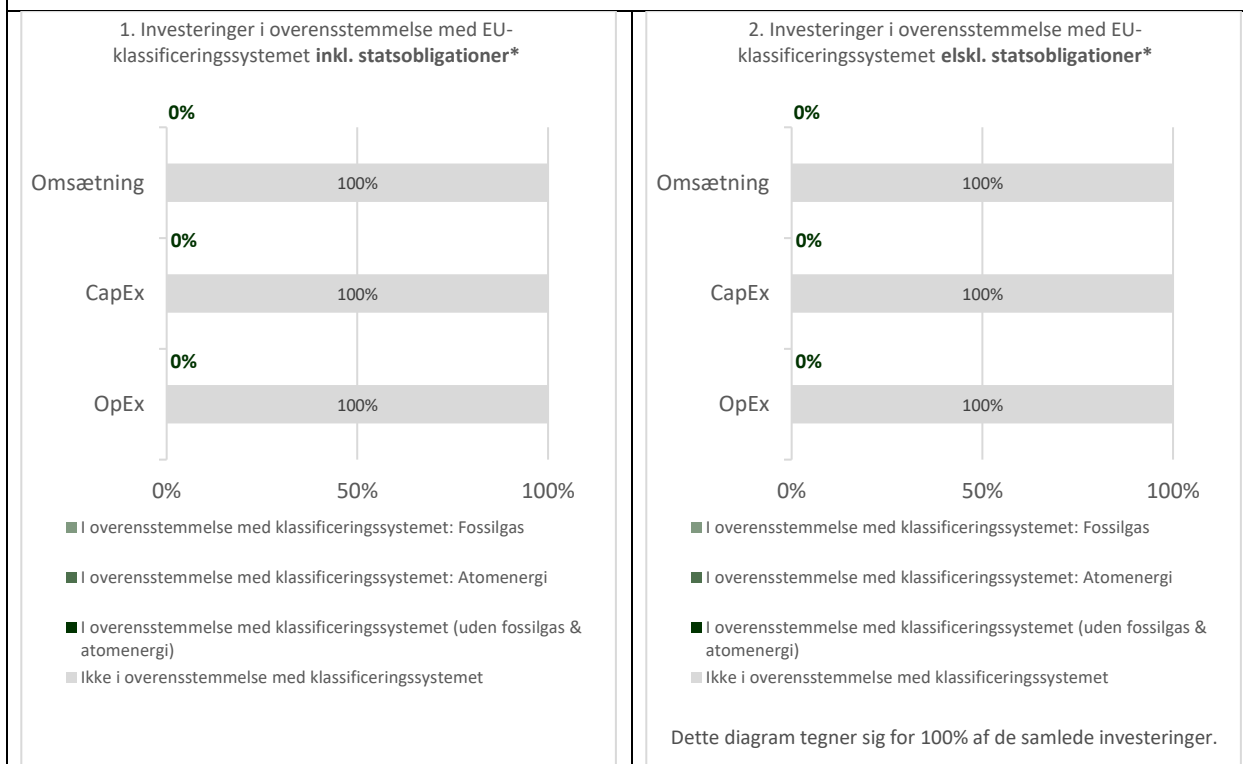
1. Investeringer i overensstemmelse med EU-klassificeringssystemet **inkl. statsobligationer***

0%

Omsætning 100%

0%

CapEx 100%

0%

OpEx 100%

0% 50% 100%

I overensstemmelse med klassificeringssystemet: Fossilgas

I overensstemmelse med klassificeringssystemet: Atomenergi

I overensstemmelse med klassificeringssystemet (uden fossilgas & atomenergi)

Ikke i overensstemmelse med klassificeringssystemet

2. Investeringer i overensstemmelse med EU-klassificeringssystemet **elskl. statsobligationer***

0%

Omsætning 100%

0%

CapEx 100%

0%

OpEx 100%

0% 50% 100%

I overensstemmelse med klassificeringssystemet: Fossilgas

I overensstemmelse med klassificeringssystemet: Atomenergi

I overensstemmelse med klassificeringssystemet (uden fossilgas & atomenergi)

Ikke i overensstemmelse med klassificeringssystemet

Dette diagram tegner sig for 100% af de samlede investeringer.